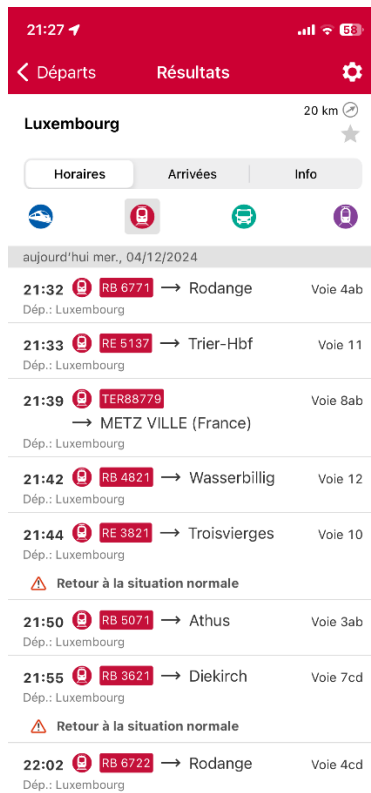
21:27 58

Départs Résultats

Luxembourg 20 km

Horaires Arrivées Info

aujourd'hui mer., 04/12/2024

21:32 RB 6771 ⟶ Rodange Voie 4ab
Dép.: Luxembourg

21:33 RE 5137 ⟶ Trier-Hbf Voie 11
Dép.: Luxembourg

21:39 TER88779 Voie 8ab
⟶ METZ VILLE (France)
Dép.: Luxembourg

21:42 RB 4821 ⟶ Wasserbillig Voie 12
Dép.: Luxembourg

21:44 RE 3821 ⟶ Troisvierges Voie 10
Dép.: Luxembourg

Retour à la situation normale

21:50 RB 5071 ⟶ Athus Voie 3ab
Dép.: Luxembourg

21:55 RB 3621 ⟶ Diekirch Voie 7cd
Dép.: Luxembourg

Retour à la situation normale

22:02 RB 6722 ⟶ Rodange Voie 4cd
Dép.: Luxembourg